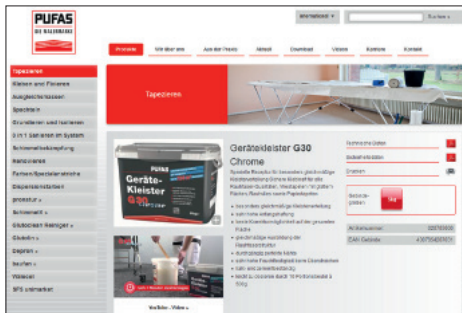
PUFAS
DIE MALERMARKE

Produkte | Wir über uns | Aus der Praxis | Aktuell | Download | Videos | Kontakt | Kontakt

Tapezieren
Kleben und Fixieren
Ausgleichsmassen
Spachteln
Grundieren und Isolieren
3 in 1 Sanieren im System
Schimmelbekämpfung
Renovieren
Farben/Spezialanstriche
Dispersionsfarben
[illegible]
Schimmel-ex
Glasdecor Reiniger
Glasfix
Seyfen
Seyfen
Wasser
MS drimarket

Tapezieren

Pufas
Geräte-
Kleister
G30

Gerätekleister G30
Chrome

Technische Daten
Sicherheitsdaten
Drucken

Artikelnummer
EAN Gebinde

Weitere Videos